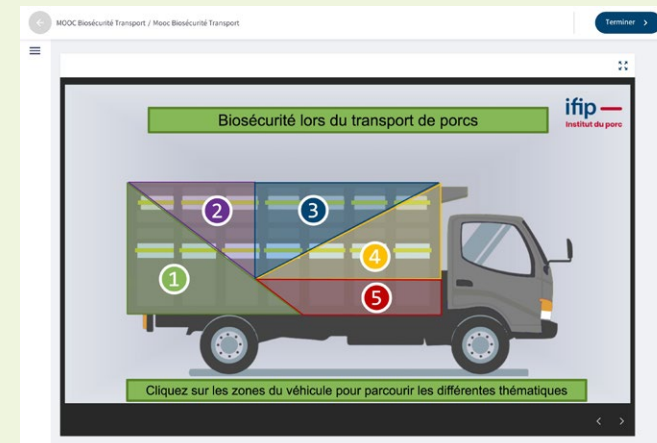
MOOC Biosécurité Transport / Mooc Biosécurité Transport

Terminer >

Biosécurité lors du transport de porcs

ifip — Institut du porc

2

3

1

4

5

Cliquez sur les zones du véhicule pour parcourir les différentes thématiques